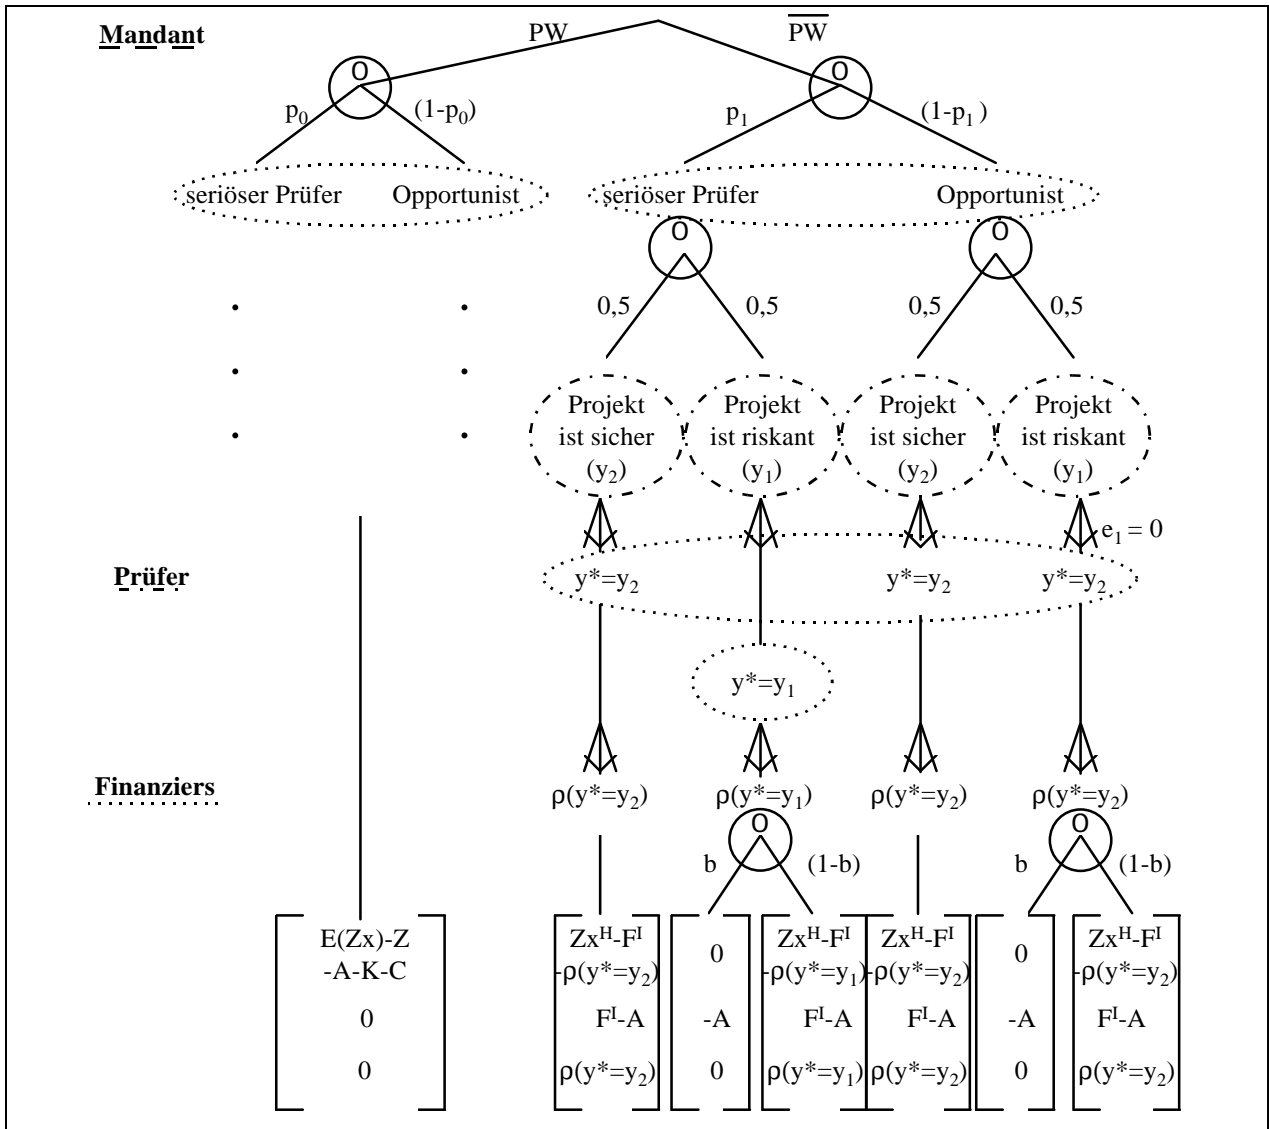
Mandant

PW $\overline{PW}$

O O

$p_0$ $(1-p_0)$ $p_1$ $(1-p_1)$

seriöser Prüfer Opportunist seriöser Prüfer Opportunist

O O

0,5 0,5 0,5 0,5

Projekt ist sicher ($y_2$) Projekt ist riskant ($y_1$) Projekt ist sicher ($y_2$) Projekt ist riskant ($y_1$)

$e_1 = 0$

Prüfer

$y^*=y_2$ $y^*=y_2$ $y^*=y_2$

$y^*=y_1$

Finanziers

$\rho(y^*=y_2)$ $\rho(y^*=y_1)$ $\rho(y^*=y_2)$ $\rho(y^*=y_2)$

O O

b (1-b) b (1-b)

| E(Zx)-Z -A-K-C | $Zx^H-F^I$ $-\rho(y^*=y_2)$ | 0 | $Zx^H-F^I$ $-\rho(y^*=y_1)$ | $Zx^H-F^I$ $-\rho(y^*=y_2)$ | 0 | $Zx^H-F^I$ $-\rho(y^*=y_2)$ |
|---|---|---|---|---|---|---|
| 0 | $F^I$-A | -A | $F^I$-A | $F^I$-A | -A | $F^I$-A |
| 0 | $\rho(y^*=y_2)$ | 0 | $\rho(y^*=y_1)$ | $\rho(y^*=y_2)$ | 0 | $\rho(y^*=y_2)$ |